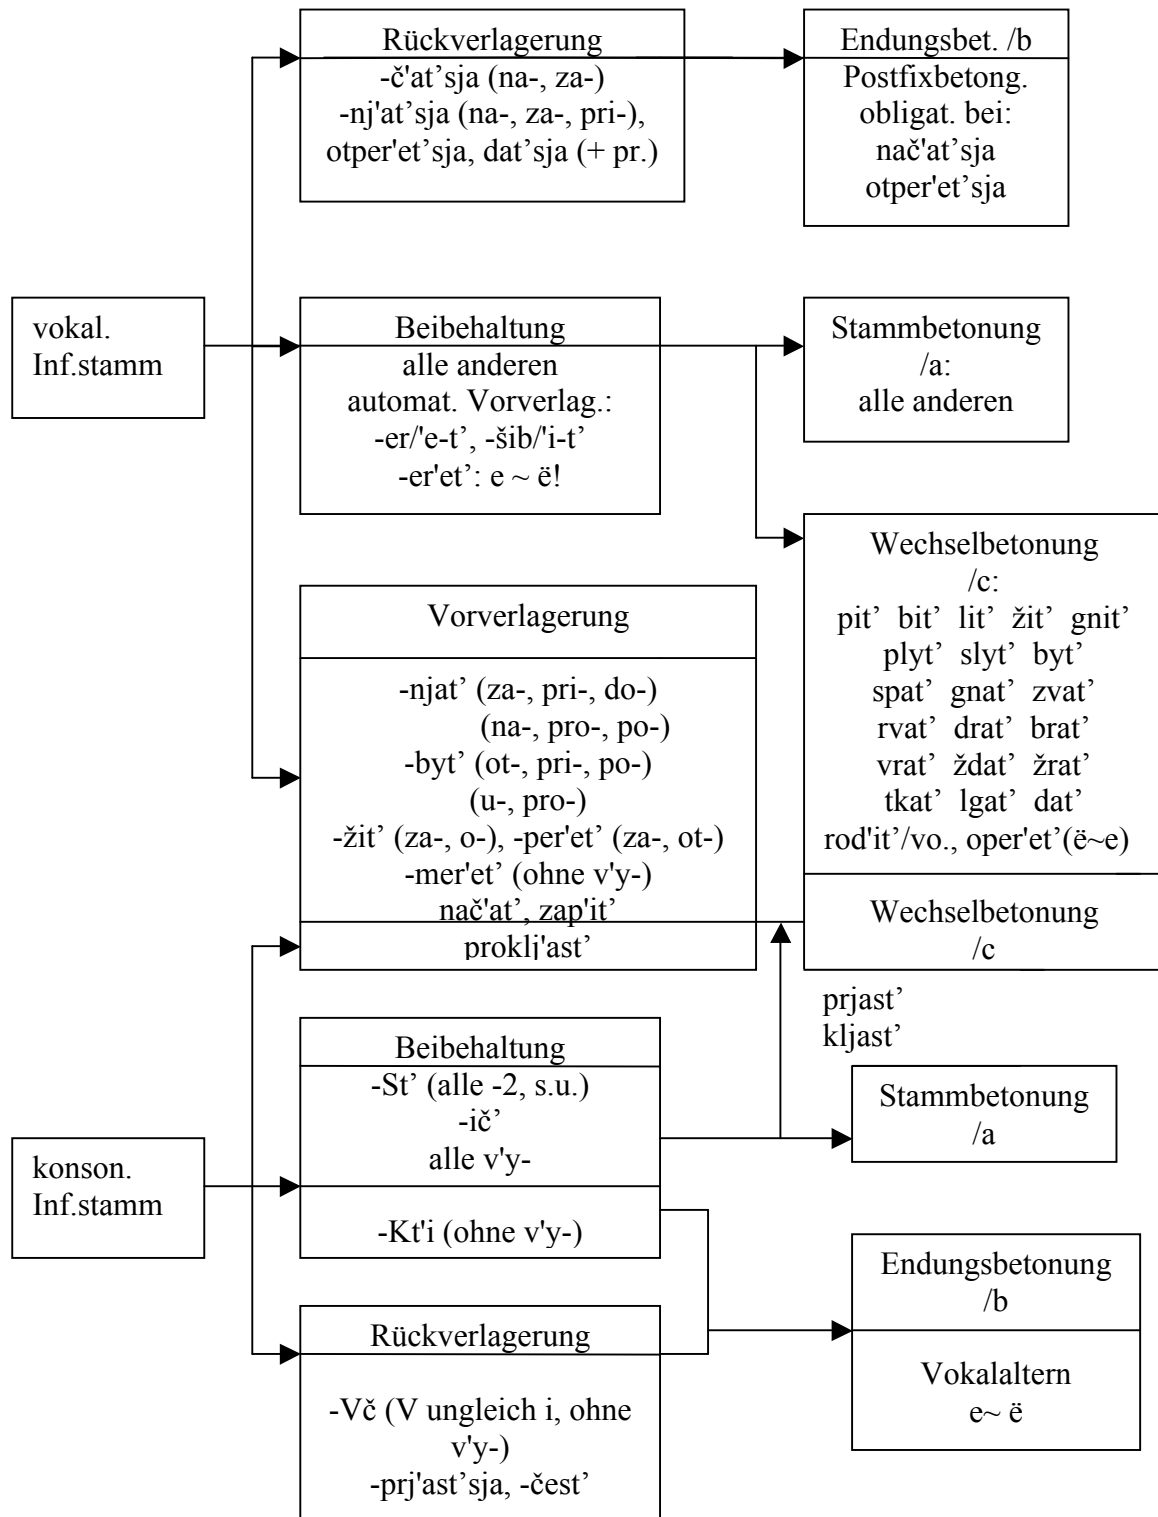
vokal. Inf.stamm

Rückverlagerung
-č'at'sja (na-, za-)
-nj'at'sja (na-, za-, pri-), otper'et'sja, dat'sja (+ pr.)

Endungsbet. /b
Postfixbetong. obligat. bei:
nač'at'sja
otper'et'sja

Beibehaltung
alle anderen
automat. Vorverlag.:
-er/'e-t', -šib/'i-t'
-er'et': e ~ ë!

Stammbetonung /a:
alle anderen

Wechselbetonung /c:
pit' bit' lit' žit' gnit'
plyt' slyt' byt'
spat' gnat' zvat'
rvat' drat' brat'
vrat' ždat' žrat'
tkat' lgat' dat'
rod'it'/vo., oper'et'(ë~e)

Vorverlagerung
-njat' (za-, pri-, do-)
(na-, pro-, po-)
-byt' (ot-, pri-, po-)
(u-, pro-)
-žit' (za-, o-), -per'et' (za-, ot-)
-mer'et' (ohne v'y-)
nač'at', zap'it'
proklj'ast'

Wechselbetonung /c

prjast'
kljast'

konson. Inf.stamm

Beibehaltung
-St' (alle -2, s.u.)
-ič'
alle v'y-
-Kt'i (ohne v'y-)

Stammbetonung /a

Endungsbetonung /b
Vokalaltern
e~ ë

Rückverlagerung
-Vč (V ungleich i, ohne v'y-)
-prj'ast'sja, -čest'